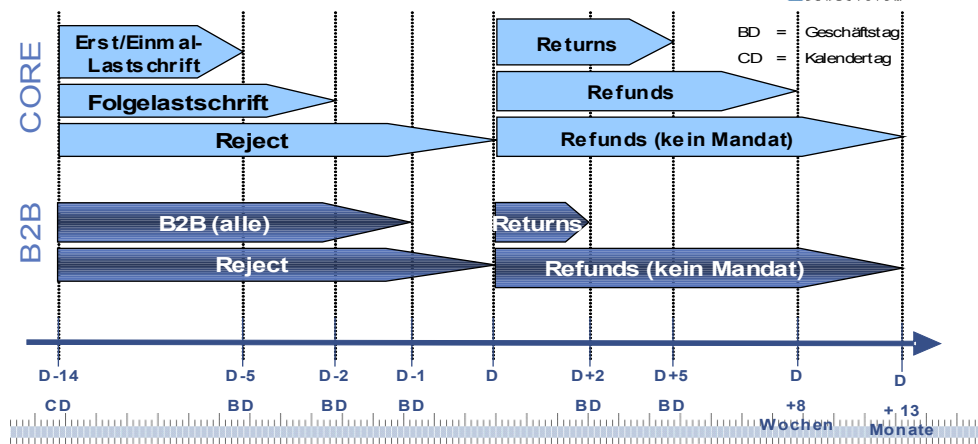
CORE

Erst/Einmal-Lastschrift

Folgelastschrift

Reject

Returns

Refunds

Refunds (kein Mandat)

BD = Geschäftstag
CD = Kalendertag

B2B

B2B (alle)

Reject

Returns

Refunds (kein Mandat)

D-14
CD

D-5
BD

D-2
BD

D-1
BD

D

D+2
BD

D+5
BD

D
+8
Wochen

D
+ 13
Monate